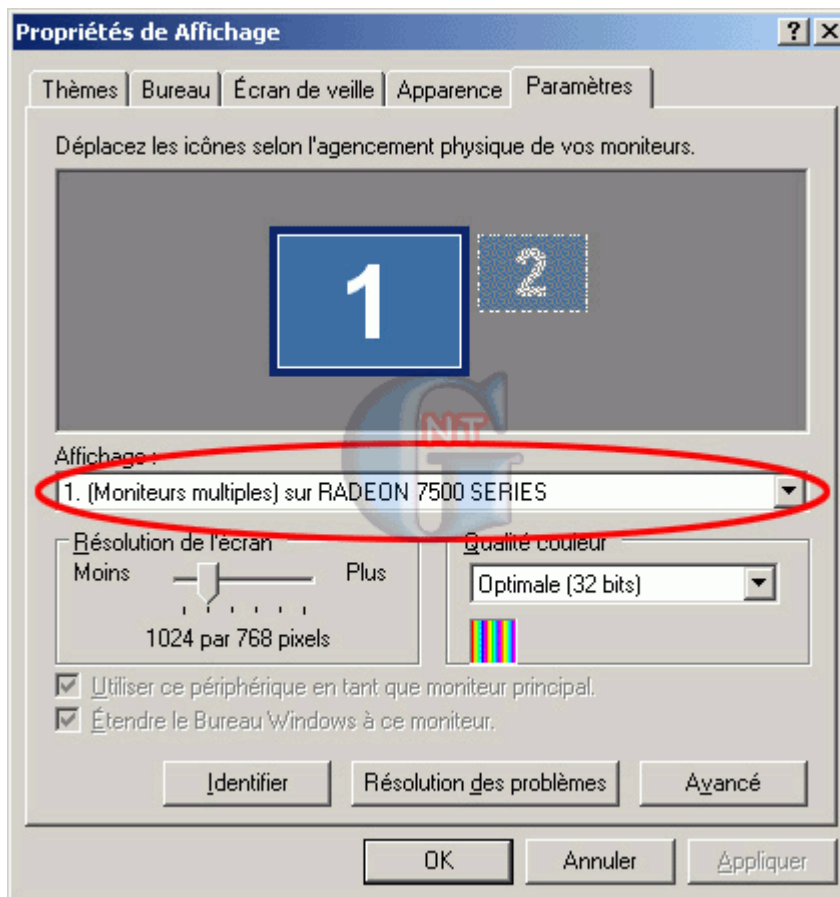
Propriétés de Affichage

?

Thèmes | Bureau | Écran de veille | Apparence | Paramètres

Déplacez les icônes selon l'agencement physique de vos moniteurs.

1

2

Affichage :

1. (Moniteurs multiples) sur RADEON 7500 SERIES

Résolution de l'écran

Moins

Plus

1024 par 768 pixels

Qualité couleur

Optimale (32 bits)

Utiliser ce périphérique en tant que moniteur principal.

Étendre le Bureau Windows à ce moniteur.

Identifier

Résolution des problèmes

Avancé

OK

Annuler

Appliquer